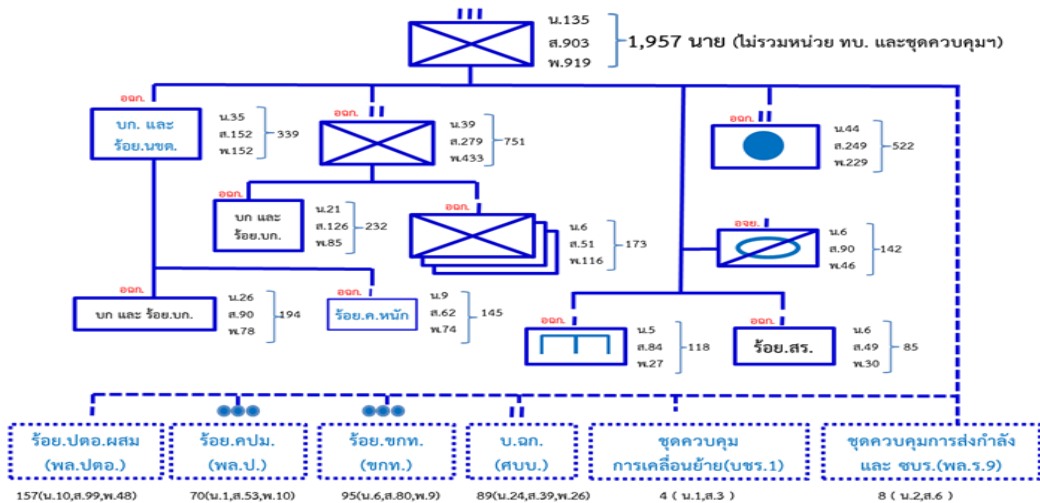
III
น.135
ส.903
พ.919
1,957 นาย (ไม่รวมหน่วย ทบ. และชุดควบคุมฯ)

อฉก.
บก. และ ร้อย.นขต.
น.35
ส.152
พ.152
339

อฉก.
II
น.39
ส.279
พ.433
751

อฉก.
II
น.44
ส.249
พ.229
522

อฉก.
บก และ ร้อย.บก.
น.21
ส.126
พ.85
232

อฉก.
น.6
ส.51
พ.116
173

อจย.
น.6
ส.90
พ.46
142

อฉก.
บก และ ร้อย.บก.
น.26
ส.90
พ.78
194

อฉก.
ร้อย.ค.หนัก
น.9
ส.62
พ.74
145

อฉก.
น.5
ส.84
พ.27
118

อฉก.
ร้อย.สร.
น.6
ส.49
พ.30
85

ร้อย.ปตอ.ผสม (พล.ปตอ.)
157(น.10,ส.99,พ.48)

ร้อย.คปม. (พล.ป.)
70(น.1,ส.53,พ.10)

ร้อย.ขกท. (ขกท.)
95(น.6,ส.80,พ.9)

II
บ.ฉก. (ศบบ.)
89(น.24,ส.39,พ.26)

ชุดควบคุม การเคลื่อนย้าย(บชร.1)
4 ( น.1,ส.3 )

ชุดควบคุมการส่งกำลัง และ ซบร.(พล.ร.9)
8 ( น.2,ส.6 )